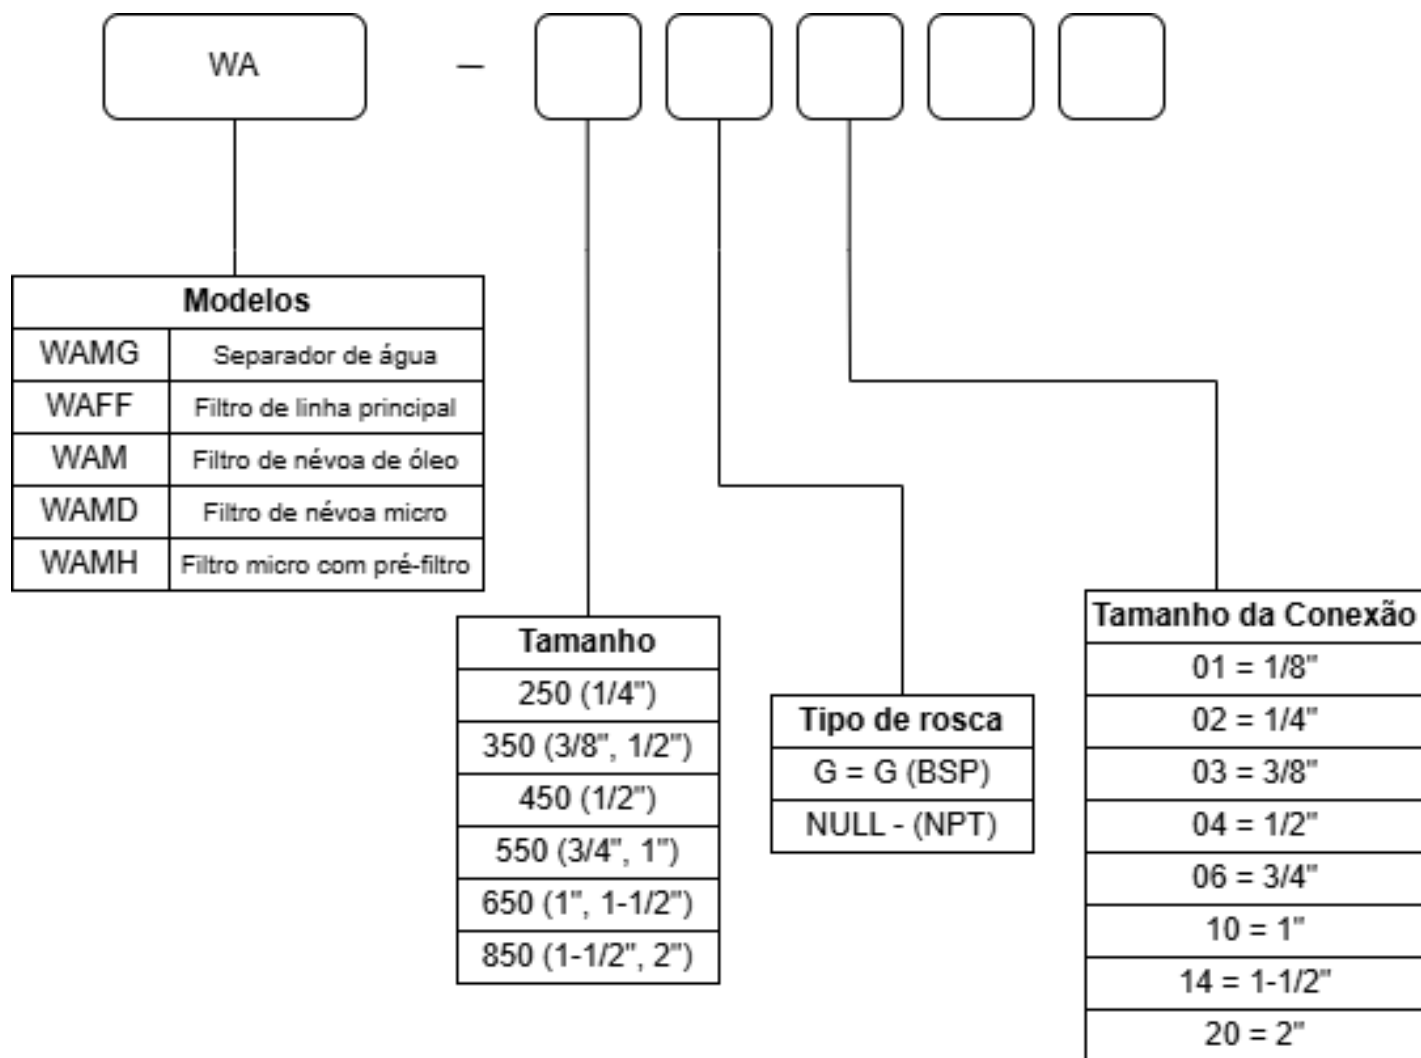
WA –

| Modelos | |
|---|---|
| WAMG | Separador de água |
| WAFF | Filtro de linha principal |
| WAM | Filtro de névoa de óleo |
| WAMD | Filtro de névoa micro |
| WAMH | Filtro micro com pré-filtro |

| Tamanho |
|---|
| 250 (1/4") |
| 350 (3/8", 1/2") |
| 450 (1/2") |
| 550 (3/4", 1") |
| 650 (1", 1-1/2") |
| 850 (1-1/2", 2") |

| Tipo de rosca |
|---|
| G = G (BSP) |
| NULL - (NPT) |

| Tamanho da Conexão |
|---|
| 01 = 1/8" |
| 02 = 1/4" |
| 03 = 3/8" |
| 04 = 1/2" |
| 06 = 3/4" |
| 10 = 1" |
| 14 = 1-1/2" |
| 20 = 2" |